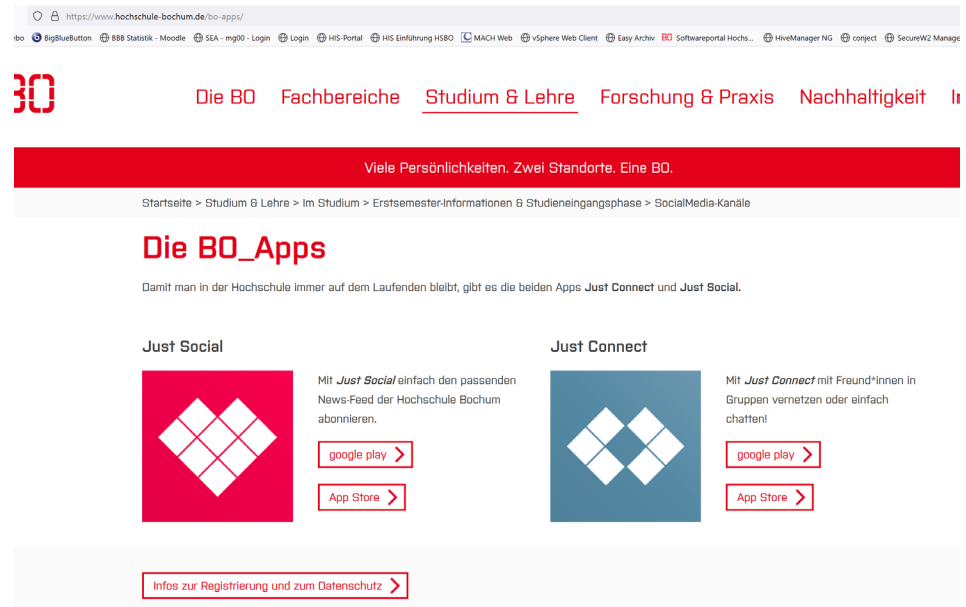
https://www.hochschule-bochum.de/bo-apps/

bo BigBlueButton BBB Statistik - Moodle SEA - mg00 - Login Login HIS-Portal HIS Einführung HSBO MACH Web vSphere Web Client Easy Archiv Softwareportal Hochs... HiveManager NG conject SecureW2 Manage

BO

Die BO Fachbereiche Studium & Lehre Forschung & Praxis Nachhaltigkeit I

Viele Persönlichkeiten. Zwei Standorte. Eine BO.

Startseite > Studium & Lehre > Im Studium > Erstsemester-Informationen & Studieneingangsphase > SocialMedia-Kanäle

Die BO_Apps

Damit man in der Hochschule immer auf dem Laufenden bleibt, gibt es die beiden Apps **Just Connect** und **Just Social.**

Just Social

Mit *Just Social* einfach den passenden News-Feed der Hochschule Bochum abonnieren.

google play

App Store

Just Connect

Mit *Just Connect* mit Freund*innen in Gruppen vernetzen oder einfach chatten!

google play

App Store

Infos zur Registrierung und zum Datenschutz